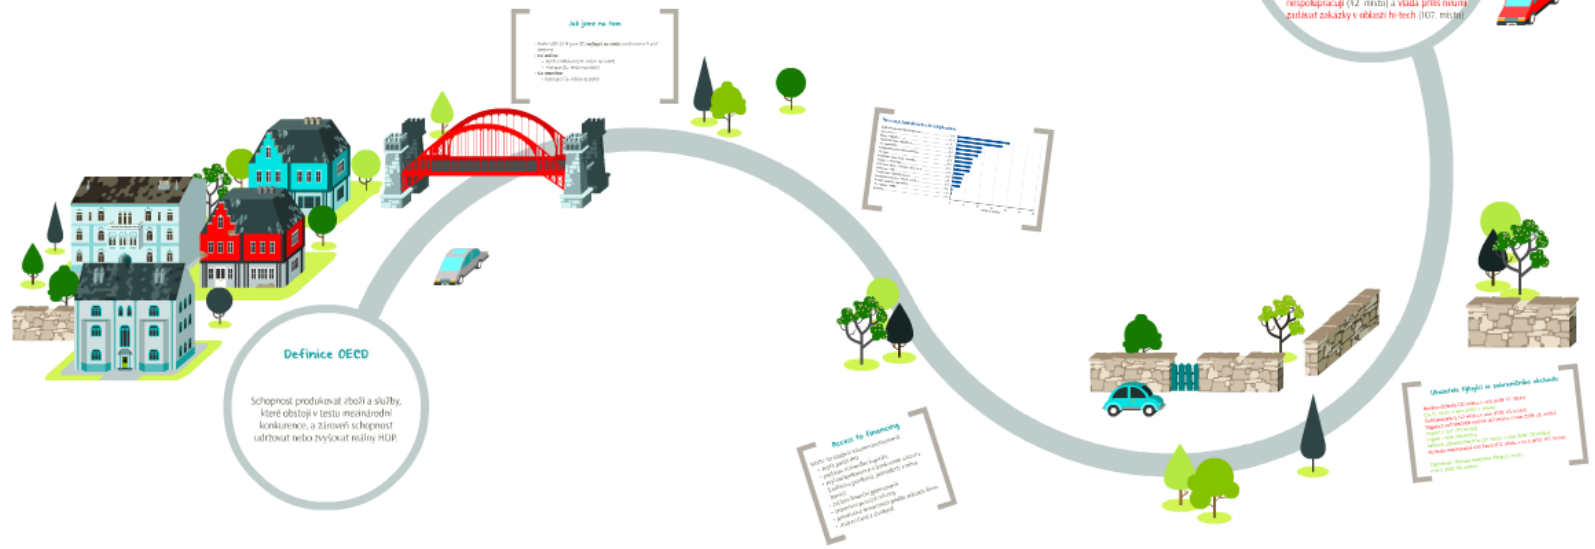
nespolupracují (42. místo) a vláda příliš neumí zadávat zakázky v oblasti hi-tech (107. místo)

Jak jsme na tom

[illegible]

Definice OECD

Schopnost produkovat zboží a služby, které obstojí v testu mezinárodní konkurence, a zároveň schopnost udržovat nebo zvyšovat reálný HDP.

Access to financing

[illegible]

Ukazatele týkající se zahraničního obchodu

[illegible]